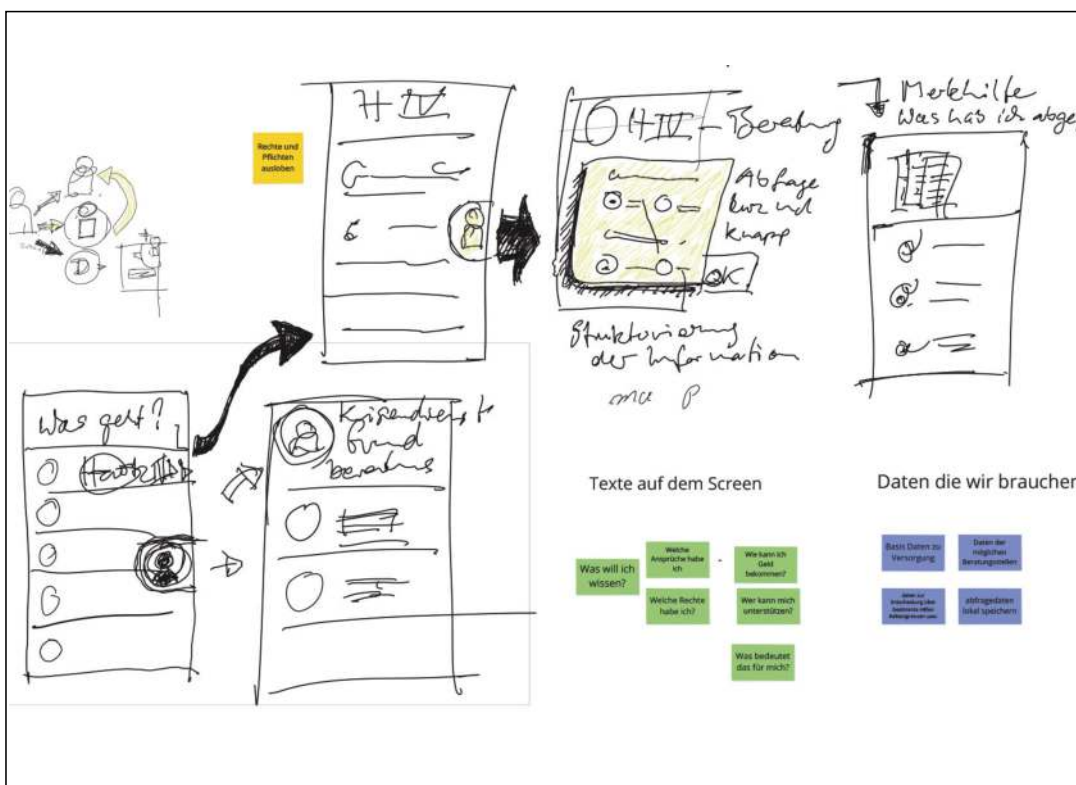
Rechte und Pflichten ausloben

HIV

HIV – Beratung

Abfrage kurz und knapp

OK

Strukturierung der Information

Merkhilfe
Was hab ich abge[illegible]

Was geht?

Krisendienste Grund beratung

Texte auf dem Screen

Was will ich wissen?

Welche Ansprüche habe ich

Welche Rechte habe ich?

Wie kann ich Geld bekommen?

Wer kann mich unterstützen?

Was bedeutet das für mich?

Daten die wir brauchen

Basis Daten zu Versorgung

Daten der möglichen Beratungsstellen

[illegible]

abfragedaten lokal speichern